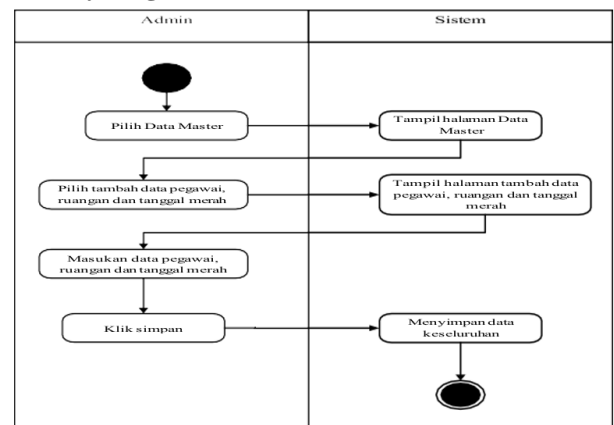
| Admin | Sistem |
|---|---|

Pilih Data Master

Tampil halaman Data Master

Pilih tambah data pegawai, ruangan dan tanggal merah

Tampil halaman tambah data pegawai, ruangan dan tanggal merah

Masukan data pegawai, ruangan dan tanggal merah

Klik simpan

Menyimpan data keseluruhan